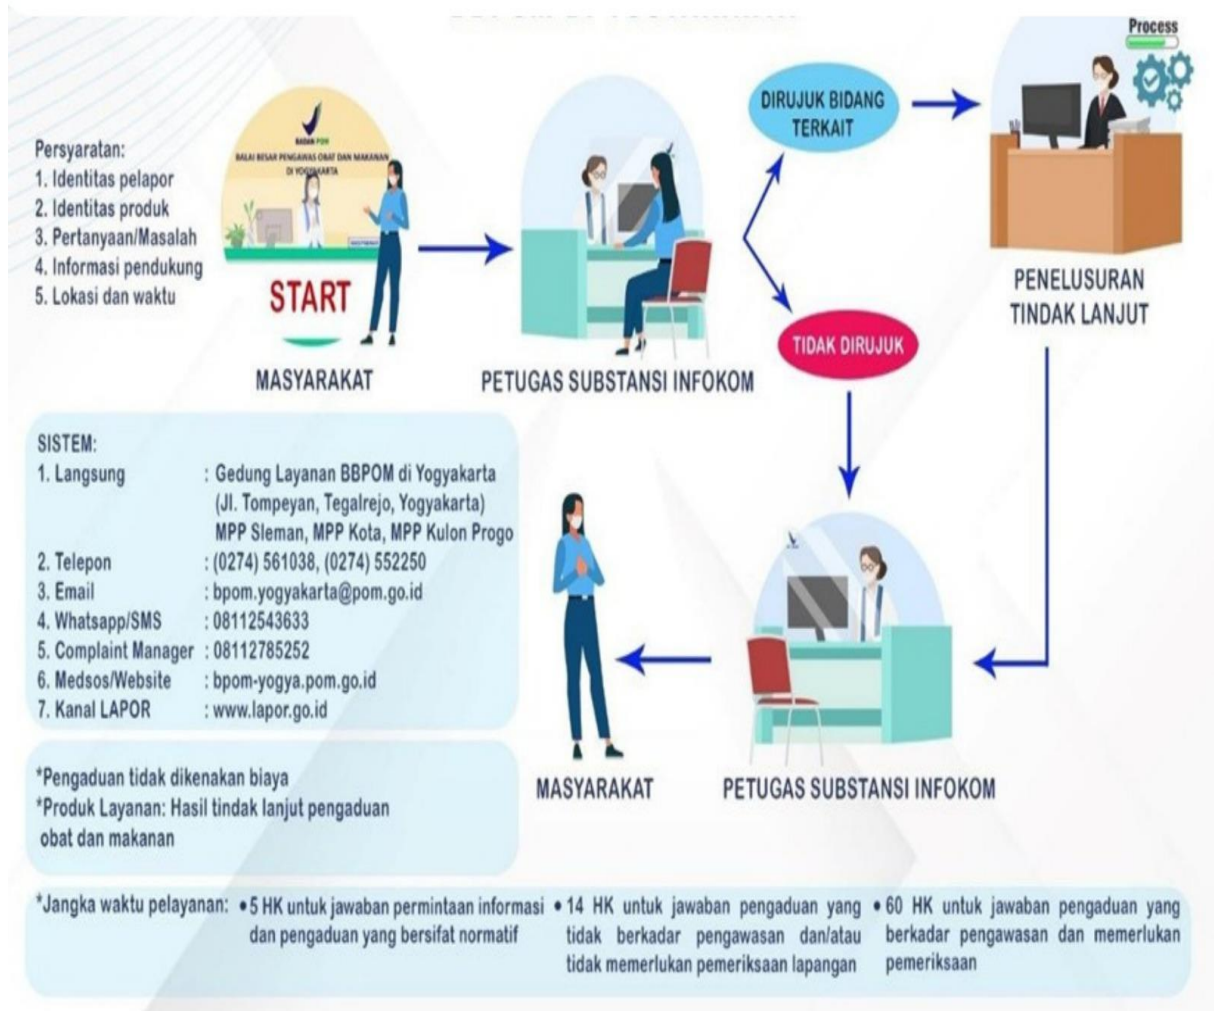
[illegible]

Process

Persyaratan:
1. Identitas pelapor
2. Identitas produk
3. Pertanyaan/Masalah
4. Informasi pendukung
5. Lokasi dan waktu

BADAN POM
BALAI BESAR PENGAWAS OBAT DAN MAKANAN DI YOGYAKARTA

START

MASYARAKAT

PETUGAS SUBSTANSI INFOKOM

DIRUJUK BIDANG TERKAIT

TIDAK DIRUJUK

PENELUSURAN TINDAK LANJUT

SISTEM:

| | |
|---|---|
| 1. Langsung | : Gedung Layanan BBPOM di Yogyakarta (Jl. Tompeyan, Tegalrejo, Yogyakarta) MPP Sleman, MPP Kota, MPP Kulon Progo |
| 2. Telepon | : (0274) 561038, (0274) 552250 |
| 3. Email | : bpom.yogyakarta@pom.go.id |
| 4. Whatsapp/SMS | : 08112543633 |
| 5. Complaint Manager | : 08112785252 |
| 6. Medsos/Website | : bpom-yogya.pom.go.id |
| 7. Kanal LAPOR | : www.lapor.go.id |

*Pengaduan tidak dikenakan biaya
*Produk Layanan: Hasil tindak lanjut pengaduan obat dan makanan

MASYARAKAT

PETUGAS SUBSTANSI INFOKOM

*Jangka waktu pelayanan: • 5 HK untuk jawaban permintaan informasi dan pengaduan yang bersifat normatif • 14 HK untuk jawaban pengaduan yang tidak berkadar pengawasan dan/atau tidak memerlukan pemeriksaan lapangan • 60 HK untuk jawaban pengaduan yang berkadar pengawasan dan memerlukan pemeriksaan